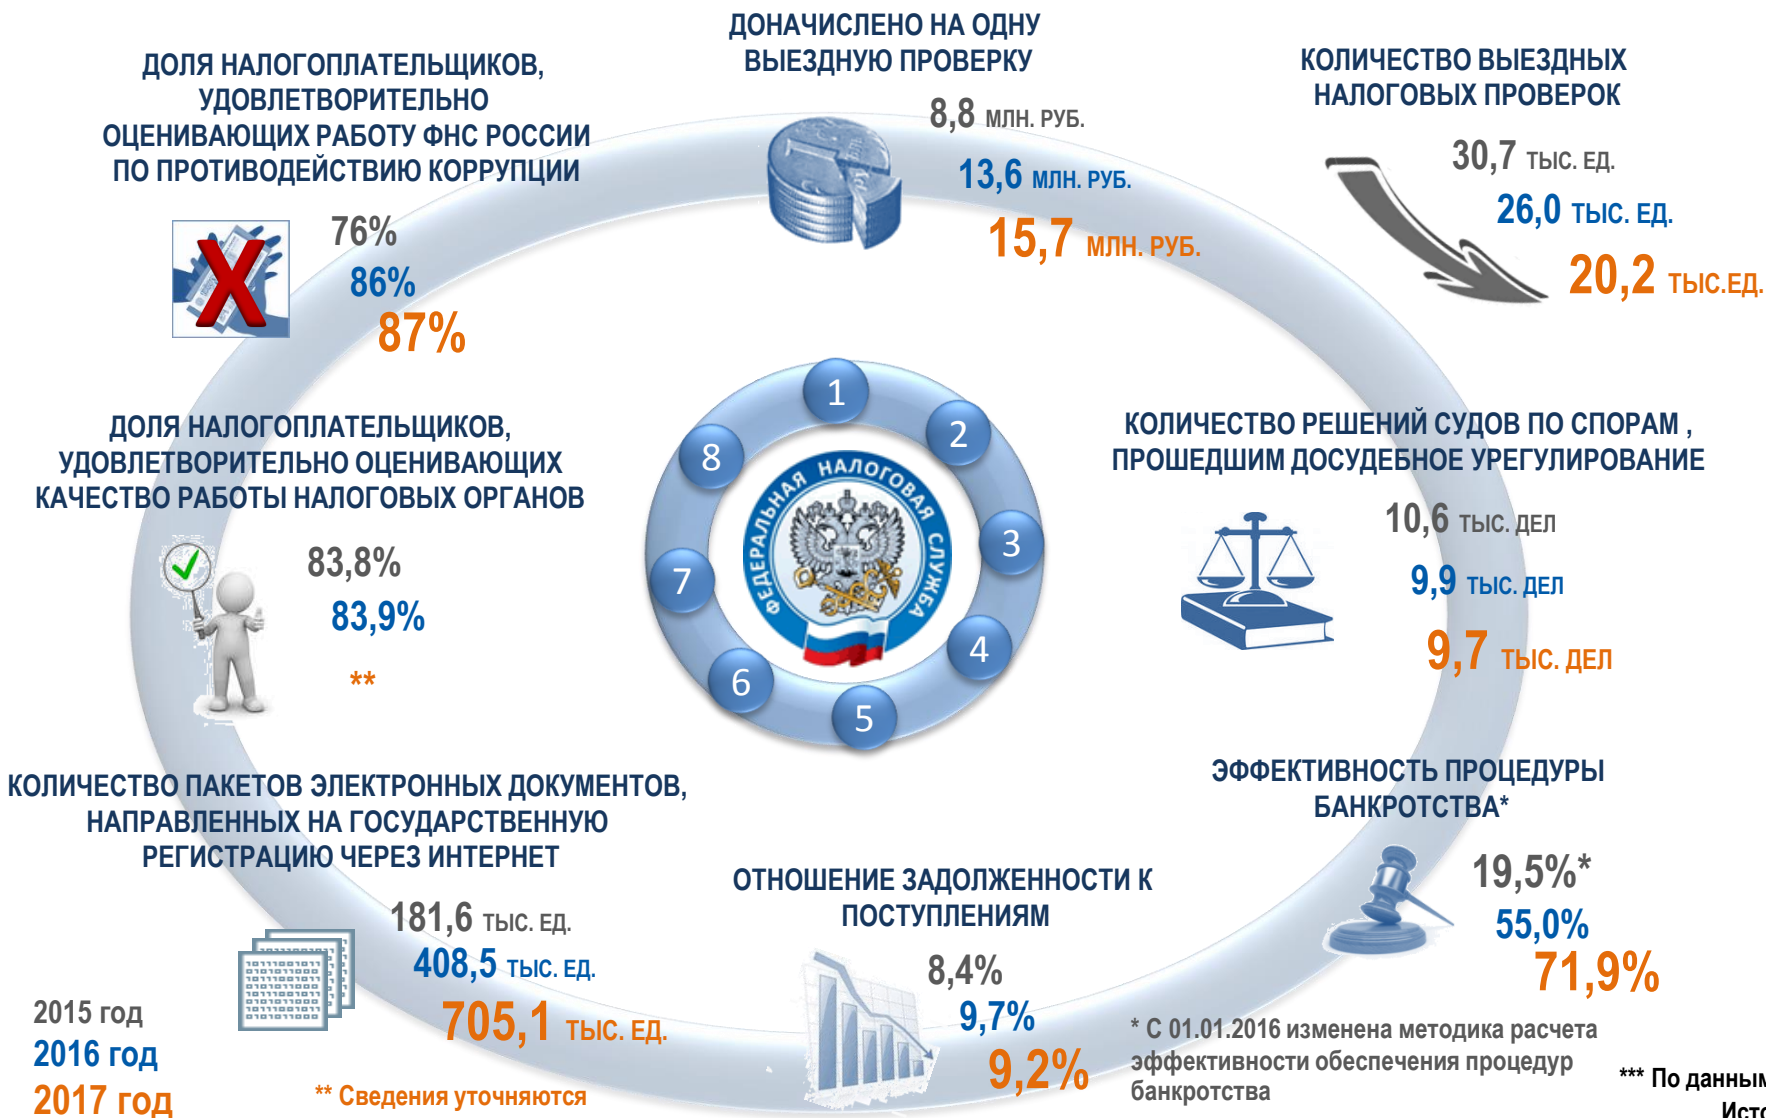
ДОЛЯ НАЛОГОПЛАТЕЛЬЩИКОВ, УДОВЛЕТВОРИТЕЛЬНО ОЦЕНИВАЮЩИХ РАБОТУ ФНС РОССИИ ПО ПРОТИВОДЕЙСТВИЮ КОРРУПЦИИ

76%
86%
87%

ДОНАЧИСЛЕНО НА ОДНУ ВЫЕЗДНУЮ ПРОВЕРКУ

8,8 МЛН. РУБ.
13,6 МЛН. РУБ.
15,7 МЛН. РУБ.

КОЛИЧЕСТВО ВЫЕЗДНЫХ НАЛОГОВЫХ ПРОВЕРОК

30,7 ТЫС. ЕД.
26,0 ТЫС. ЕД.
20,2 ТЫС.ЕД.

ДОЛЯ НАЛОГОПЛАТЕЛЬЩИКОВ, УДОВЛЕТВОРИТЕЛЬНО ОЦЕНИВАЮЩИХ КАЧЕСТВО РАБОТЫ НАЛОГОВЫХ ОРГАНОВ

83,8%
83,9%
**

1
2
3
4
5
6
7
8

ФЕДЕРАЛЬНАЯ НАЛОГОВАЯ СЛУЖБА

КОЛИЧЕСТВО РЕШЕНИЙ СУДОВ ПО СПОРАМ , ПРОШЕДШИМ ДОСУДЕБНОЕ УРЕГУЛИРОВАНИЕ

10,6 ТЫС. ДЕЛ
9,9 ТЫС. ДЕЛ
9,7 ТЫС. ДЕЛ

КОЛИЧЕСТВО ПАКЕТОВ ЭЛЕКТРОННЫХ ДОКУМЕНТОВ, НАПРАВЛЕННЫХ НА ГОСУДАРСТВЕННУЮ РЕГИСТРАЦИЮ ЧЕРЕЗ ИНТЕРНЕТ

181,6 ТЫС. ЕД.
408,5 ТЫС. ЕД.
705,1 ТЫС. ЕД.

ЭФФЕКТИВНОСТЬ ПРОЦЕДУРЫ БАНКРОТСТВА*

19,5%*
55,0%
71,9%

ОТНОШЕНИЕ ЗАДОЛЖЕННОСТИ К ПОСТУПЛЕНИЯМ

8,4%
9,7%
9,2%

2015 год
2016 год
2017 год

** Сведения уточняются

* С 01.01.2016 изменена методика расчета эффективности обеспечения процедур банкротства

*** По данны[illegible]
Исто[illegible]